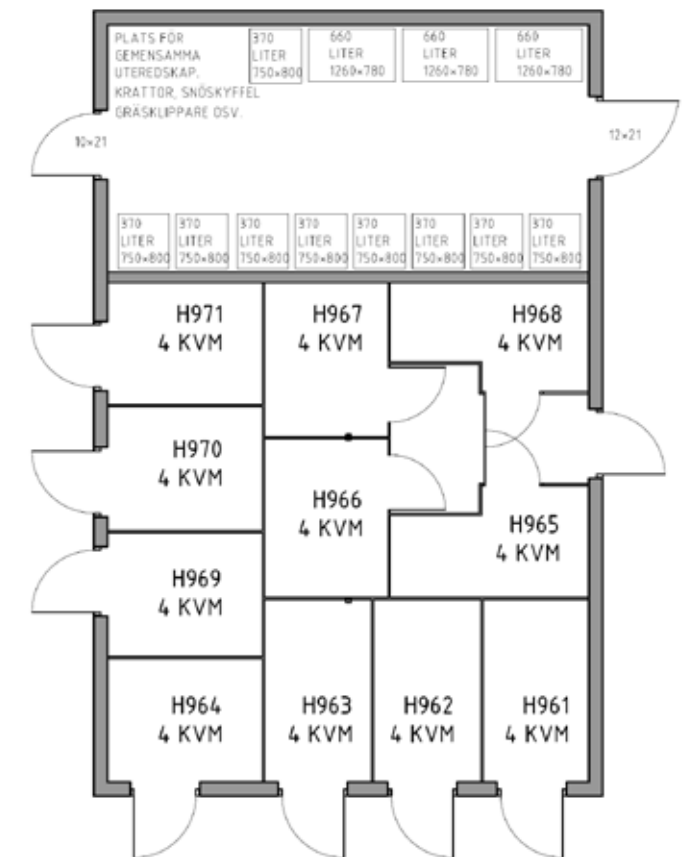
PLATS FÖR GEMENSAMMA UTEREDSKAP, KRATTOR, SNÖSKYFFEL GRÄSKLIPPARE OSV.

370 LITER 750×800

660 LITER 1260×780

660 LITER 1260×780

660 LITER 1260×780

10×21

12×21

370 LITER 750×800

370 LITER 750×800

370 LITER 750×800

370 LITER 750×800

370 LITER 750×800

370 LITER 750×800

370 LITER 750×800

370 LITER 750×800

H971 4 KVM

H967 4 KVM

H968 4 KVM

H970 4 KVM

H966 4 KVM

H965 4 KVM

H969 4 KVM

H964 4 KVM

H963 4 KVM

H962 4 KVM

H961 4 KVM